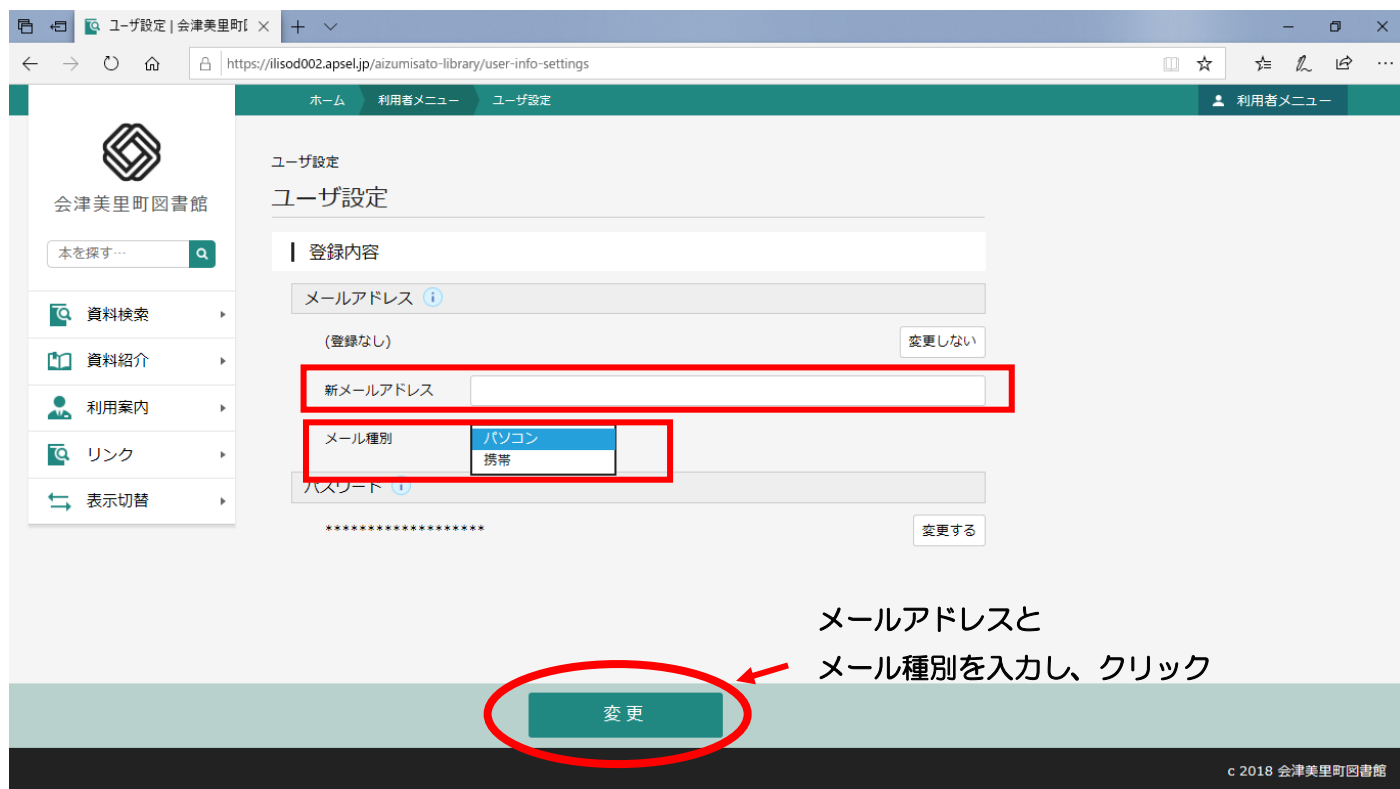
ユーザ設定 | 会津美里町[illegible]

https://ilisod002.apsel.jp/aizumisato-library/user-info-settings

ホーム　利用者メニュー　ユーザ設定

利用者メニュー

会津美里町図書館

本を探す…

資料検索
資料紹介
利用案内
リンク
表示切替

ユーザ設定

ユーザ設定

登録内容

メールアドレス

(登録なし)

変更しない

新メールアドレス

メール種別

パソコン
携帯

パスワード

*******************

変更する

メールアドレスと
メール種別を入力し、クリック

変更

c 2018 会津美里町図書館